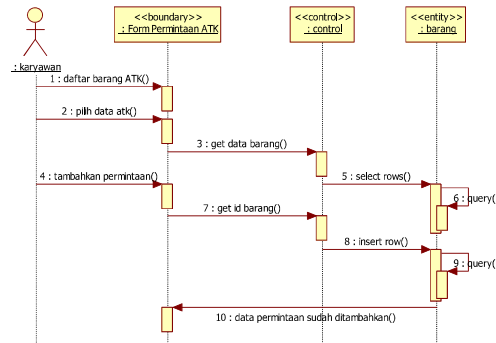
: karyawan

<<boundary>>
: Form Permintaan ATK

<<control>>
: control

<<entity>>
: barang

1 : daftar barang ATK()

2 : pilih data atk()

3 : get data barang()

4 : tambahkan permintaan()

5 : select rows()

6 : query(

7 : get id barang()

8 : insert row()

9 : query(

10 : data permintaan sudah ditambahkan()